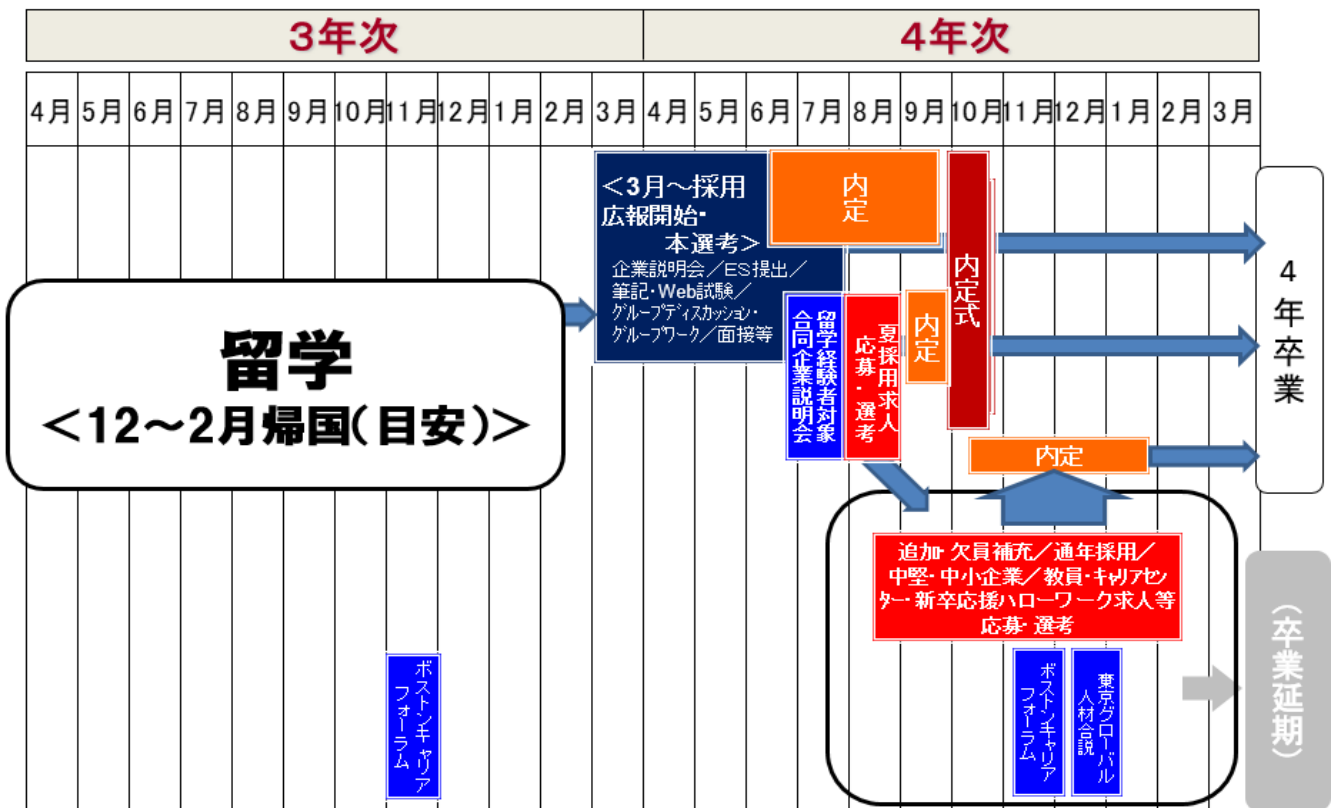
3年次

4年次

| 4月 | 5月 | 6月 | 7月 | 8月 | 9月 | 10月 | 11月 | 12月 | 1月 | 2月 | 3月 | 4月 | 5月 | 6月 | 7月 | 8月 | 9月 | 10月 | 11月 | 12月 | 1月 | 2月 | 3月 |
|---|---|---|---|---|---|---|---|---|---|---|---|---|---|---|---|---|---|---|---|---|---|---|---|

＜3月～採用広報開始・本選考＞
企業説明会／ES提出／筆記・Web試験／グループディスカッション・グループワーク／面接等

内定

内定式

4年卒業

留学
＜12～2月帰国(目安)＞

留学経験者対象合同企業説明会

夏採用求人応募・選考

内定

内定

追加・欠員補充／通年採用／中堅・中小企業／教員・キャリアセンター・新卒応援ハローワーク求人等応募・選考

(卒業延期)

ボストンキャリアフォーラム

ボストンキャリアフォーラム

東京グローバル人材合説